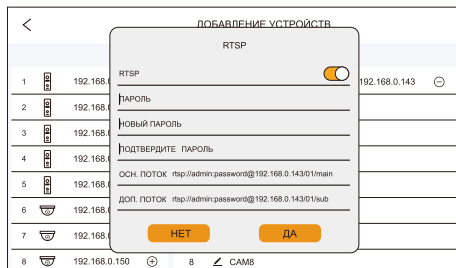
<

ДОБАВЛЕНИЕ УСТРОЙСТВ

RTSP

1 192.168.0. 192.168.0.143

2 192.168.0.

3 192.168.0.

4 192.168.0.

5 192.168.0.

6 192.168.0.

7 192.168.0.

8 192.168.0.150 8 CAM8

RTSP

ПАРОЛЬ

НОВЫЙ ПАРОЛЬ

ПОДТВЕРДИТЕ ПАРОЛЬ

ОСН. ПОТОК rtsp://admin:password@192.168.0.143/01/main

ДОП. ПОТОК rtsp://admin:password@192.168.0.143/01/sub

НЕТ

ДА